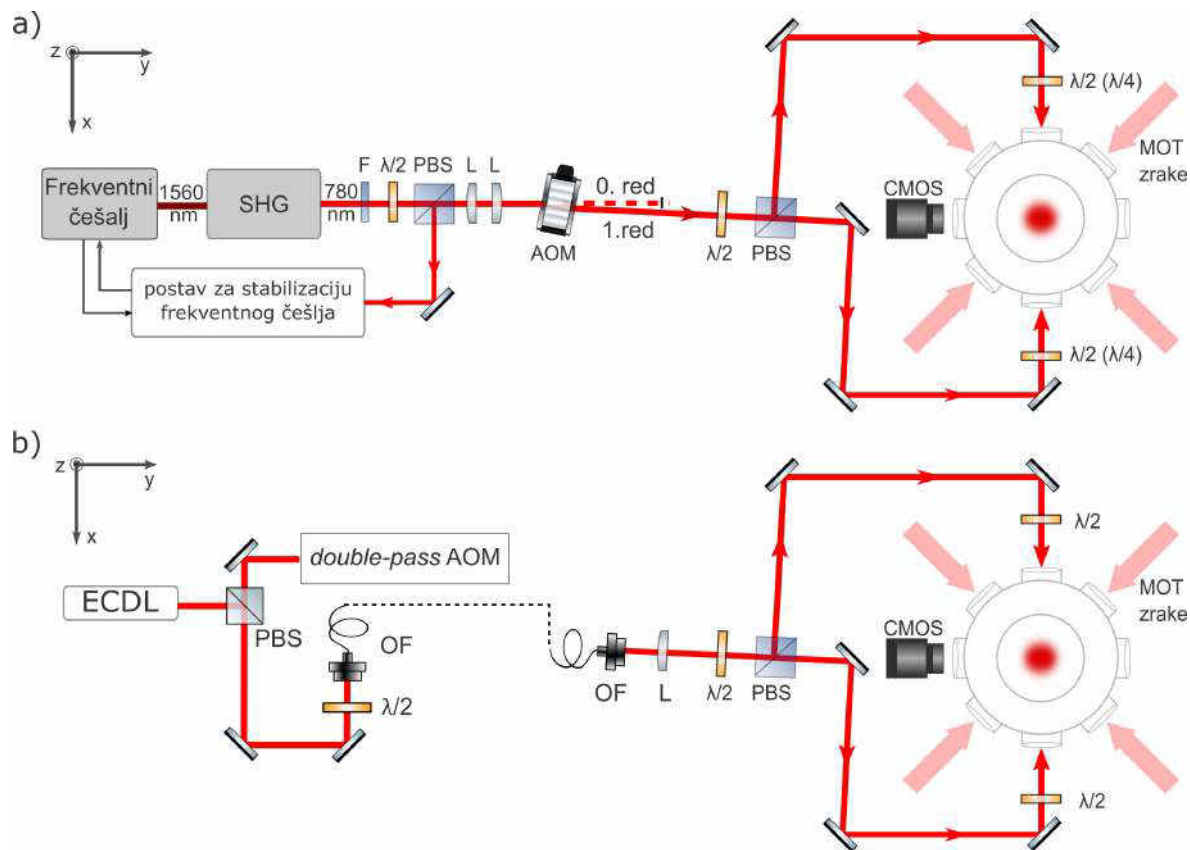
a)

z y x

Frekventni češalj

1560 nm

SHG

780 nm

F $\lambda/2$ PBS L L

AOM

0. red

1.red

$\lambda/2$ PBS

$\lambda/2$ ($\lambda/4$)

CMOS

MOT zrake

postav za stabilizaciju frekventnog češlja

$\lambda/2$ ($\lambda/4$)

b)

z y x

*double-pass* AOM

ECDL

PBS

OF

$\lambda/2$

OF L $\lambda/2$ PBS

$\lambda/2$

CMOS

MOT zrake

$\lambda/2$